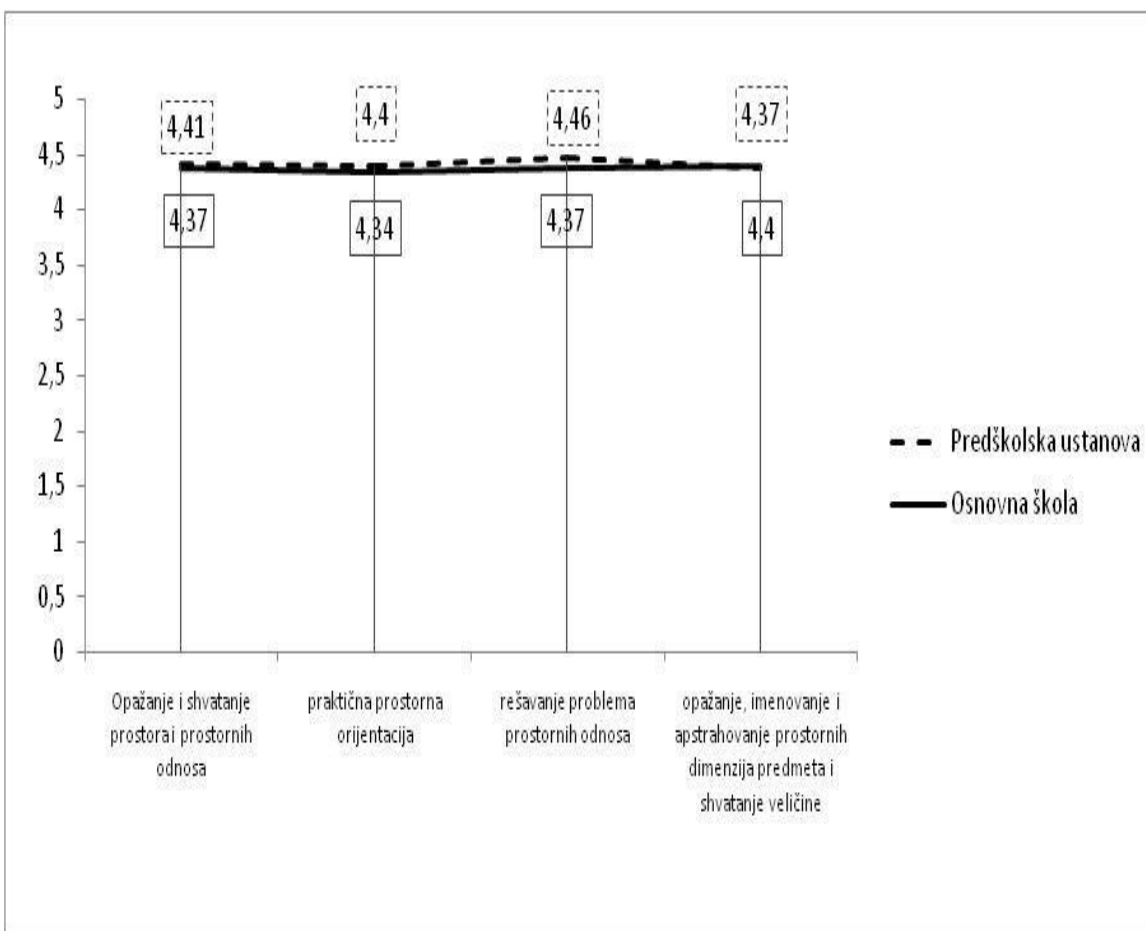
5
4,5
4
3,5
3
2,5
2
1,5
1
0,5
0

4,41
4,4
4,46
4,37

4,37
4,34
4,37
4,4

Predškolska ustanova
Osnovna škola

Opažanje i shvatanje prostorai prostornih odnosa

praktična prostorna orijentacija

rešavanje problema prostornih odnosa

opažanje, imenovanje i apstrahovanje prostornih dimenzija predmeta i shvatanje veličine